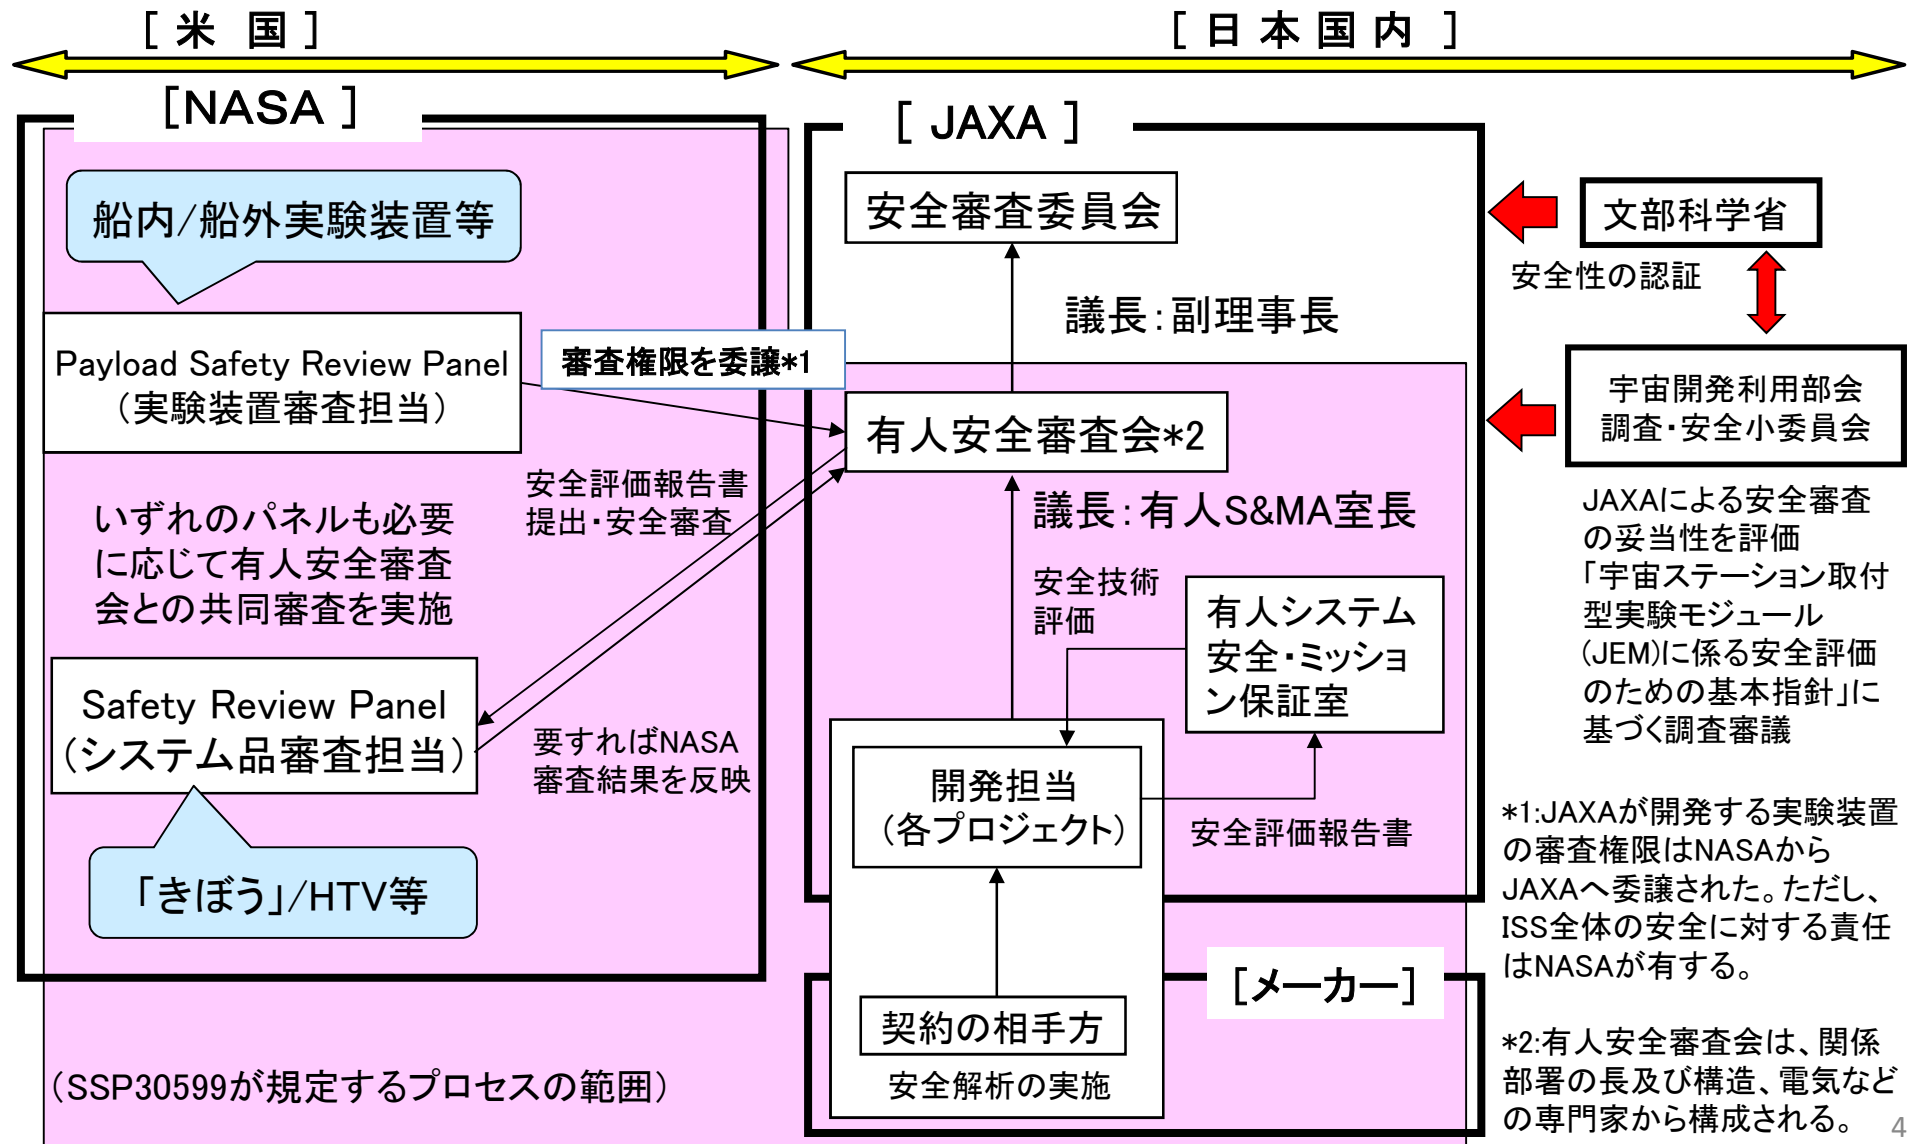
[ 米 国 ]

[ 日 本 国 内 ]

[NASA ]

船内/船外実験装置等

Payload Safety Review Panel
(実験装置審査担当)

審査権限を委譲*1

いずれのパネルも必要に応じて有人安全審査会との共同審査を実施

安全評価報告書
提出・安全審査

Safety Review Panel
(システム品審査担当)

要すればNASA
審査結果を反映

「きぼう」/HTV等

(SSP30599が規定するプロセスの範囲)

[ JAXA ]

安全審査委員会

議長:副理事長

有人安全審査会*2

議長:有人S&MA室長

安全技術
評価

有人システム
安全・ミッション保証室

開発担当
(各プロジェクト)

安全評価報告書

[メーカー]

契約の相手方

安全解析の実施

文部科学省

安全性の認証

宇宙開発利用部会
調査・安全小委員会

JAXAによる安全審査の妥当性を評価
「宇宙ステーション取付型実験モジュール(JEM)に係る安全評価のための基本指針」に基づく調査審議

*1:JAXAが開発する実験装置の審査権限はNASAからJAXAへ委譲された。ただし、ISS全体の安全に対する責任はNASAが有する。

*2:有人安全審査会は、関係部署の長及び構造、電気などの専門家から構成される。

4